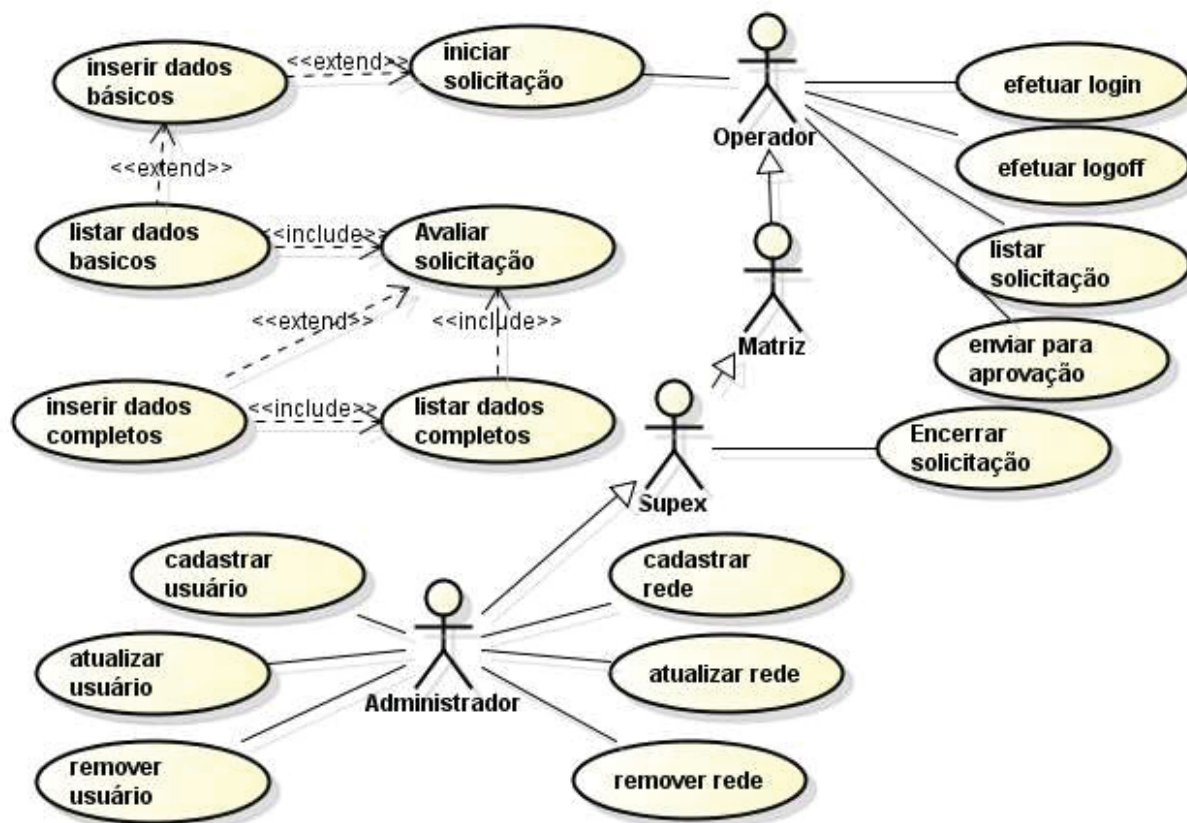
inserir dados básicos

<<extend>>

iniciar solicitação

Operador

efetuar login

efetuar logoff

<<extend>>

listar dados basicos

<<include>>

Avaliar solicitação

listar solicitação

<<extend>>

<<include>>

Matriz

enviar para aprovação

inserir dados completos

<<include>>

listar dados completos

Supex

Encerrar solicitação

cadastrar usuário

cadastrar rede

atualizar usuário

atualizar rede

Administrador

remover usuário

remover rede